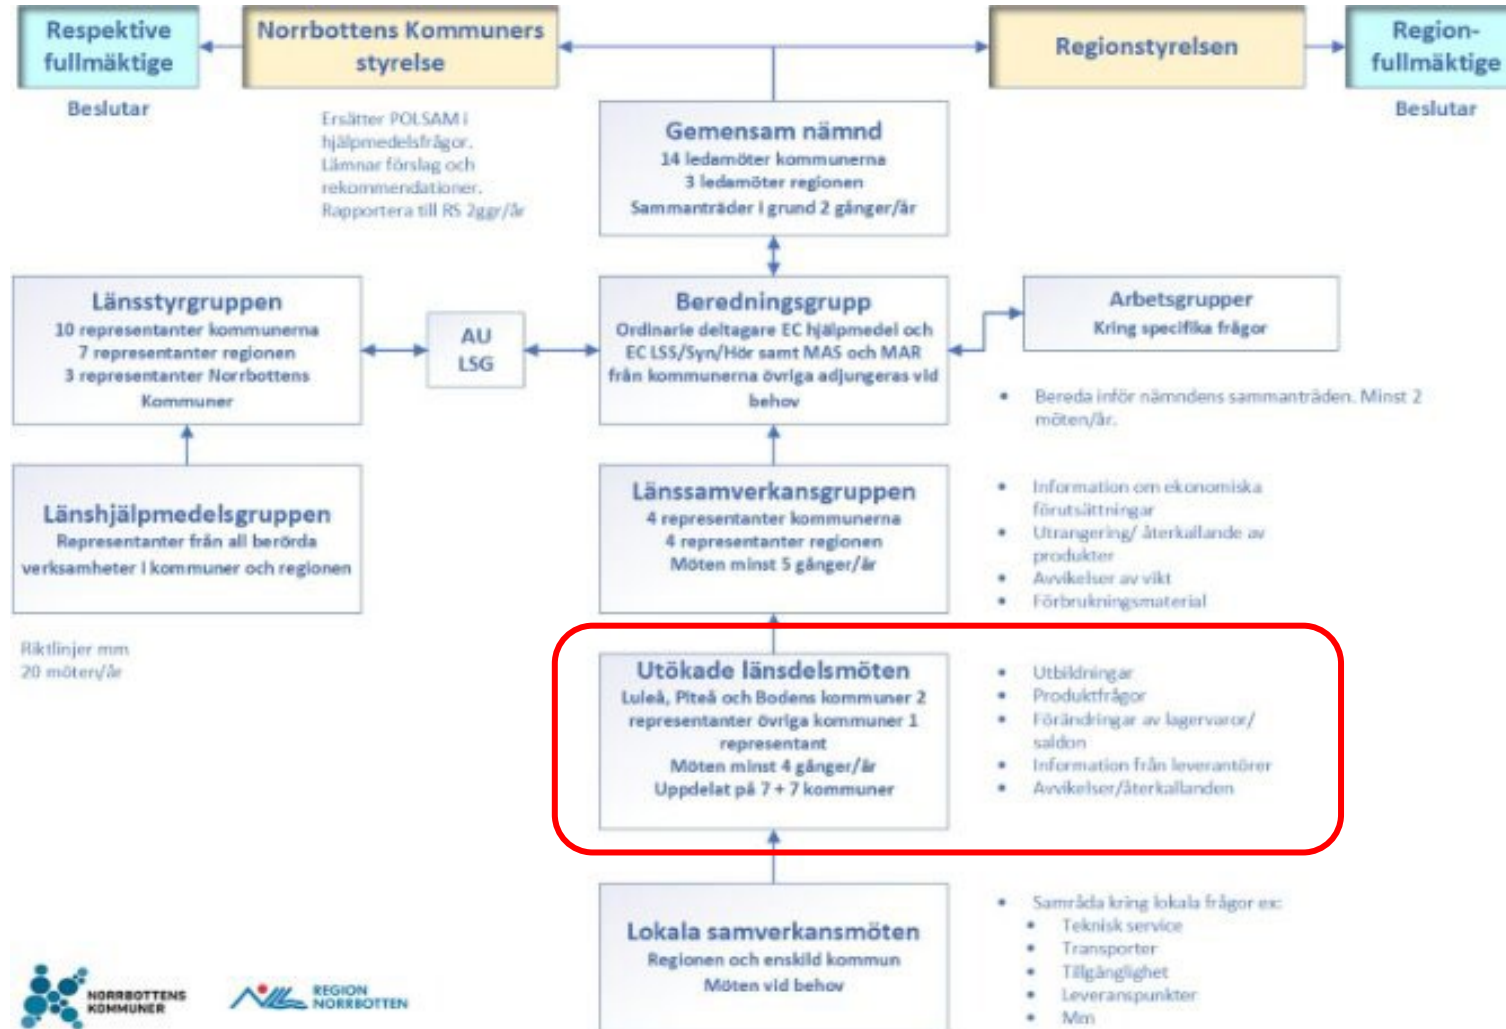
Respektive fullmäktige

Beslutar

Norrbottens Kommuners styrelse

Ersätter POLSAM i hjälpmedelsfrågor. Lämnar förslag och rekommendationer. Rapportera till RS 2ggr/år

Regionstyrelsen

Region-fullmäktige

Beslutar

Gemensam nämnd
14 ledamöter kommunerna
3 ledamöter regionen
Sammanträder i grund 2 gånger/år

Länsstyrgruppen
10 representanter kommunerna
7 representanter regionen
3 representanter Norrbottens Kommuner

AU LSG

Beredningsgrupp
Ordinarie deltagare EC hjälpmedel och EC LSS/Syn/Hör samt MAS och MAR från kommunerna övriga adjungeras vid behov

Arbetsgrupper
Kring specifika frågor

• Bereda inför nämndens sammanträden. Minst 2 möten/år.

Länshjälpmedelsgruppen
Representanter från all berörda verksamheter i kommuner och regionen

Riktlinjer mm
20 möten/år

Länssamverkansgruppen
4 representanter kommunerna
4 representanter regionen
Möten minst 5 gånger/år

• Information om ekonomiska förutsättningar
• Utrangering/ återkallande av produkter
• Avvikelser av vikt
• Förbrukningsmaterial

Utökade länsdelsmöten
Luleå, Piteå och Bodens kommuner 2 representanter övriga kommuner 1 representant
Möten minst 4 gånger/år
Uppdelat på 7 + 7 kommuner

• Utbildningar
• Produktfrågor
• Förändringar av lagervaror/ saldon
• Information från leverantörer
• Avvikelser/återkallanden

Lokala samverkansmöten
Regionen och enskild kommun
Möten vid behov

• Samråda kring lokala frågor ex:
• Teknisk service
• Transporter
• Tillgänglighet
• Leveranspunkter
• Mm

NORRBOTTENS KOMMUNER

REGION NORRBOTTEN